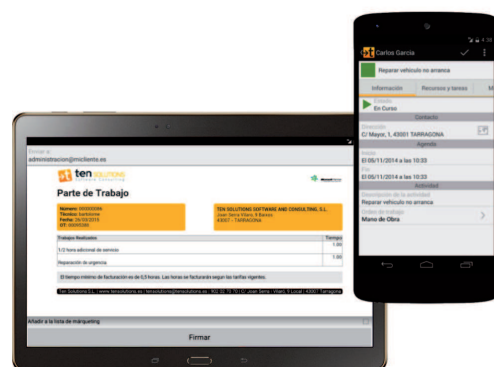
Enviar a:
administracion@micliente.es

ten SOLUTIONS

Parte de Trabajo

Número: 000000086
Técnico: tenhome
Fecha: 26/05/2010
OT: 00000086

TEN SOLUTIONS SOFTWARE AND CONSULTING, S.L.
Juan Serra Vilaró, 9 Bajos
43007 - TARRAGONA

| Trabajos Realizados | Tiempo |
|---|---|
| 1/2 hora adicional de servicio | 1.00 |
| Reparación de urgencia | 1.00 |

El tiempo mínimo de facturación es de 0,5 horas. Las horas se facturarán según las tarifas vigentes.

Ten Solutions S.L. | www.tensolutions.es | tensolutions@tensolutions.es | 902 02 70 70 | C/ Juan Serra i Vilaró, 9 Local | 43007 Tarragona

Añadir a la lista de márqueting

Firmar

Carlos García

Reparar vehículo no arranca

Información
Recursos y tareas
M

En Curso

Contacto
Dirección
C/ Mayor, 1, 43001 TARRAGONA

Agenda
Inicio
El 05/11/2014 a las 10:33
Fin
El 05/11/2014 a las 10:33

Actividad
Descripción de la actividad
Reparar vehículo no arranca
Tipo de trabajo
Mano de Obra